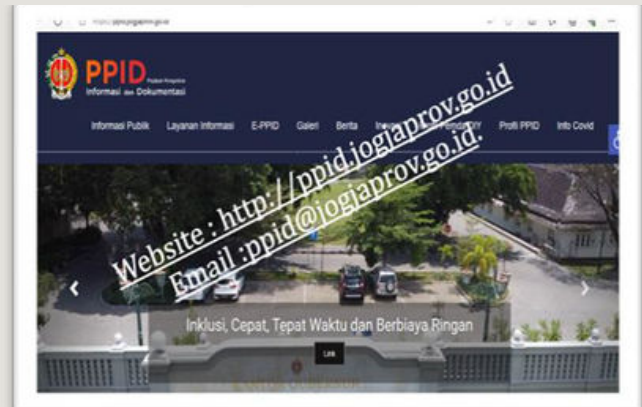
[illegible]

PPID Pejabat Pengelola Informasi dan Dokumentasi

Informasi Publik Layanan Informasi E-PPID Galeri Berita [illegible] Pemda DIY Profil PPID Info Covid

Website : http://ppid.jogjaprov.go.id

Email :ppid@jogjaprov.go.id.

Inklusi, Cepat, Tepat Waktu dan Berbiaya Ringan

Lihat